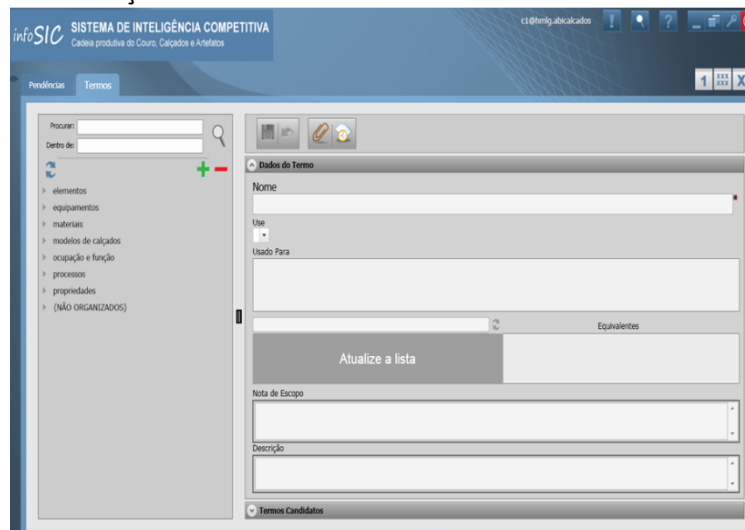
infoSIC SISTEMA DE INTELIGÊNCIA COMPETITIVA
Cadeia produtiva do Couro, Calçados e Artefatos

c1@hmlg.abicalcados

Pendências Termos

1

Procurar:
Dentro de:

elementos
equipamentos
materiais
modelos de calçados
ocupação e função
processos
propriedades
(NÃO ORGANIZADOS)

Dados do Termo
Nome
Use
Usado Para
Equivalentes
Atualize a lista
Nota de Escopo
Descrição
Termos Candidatos